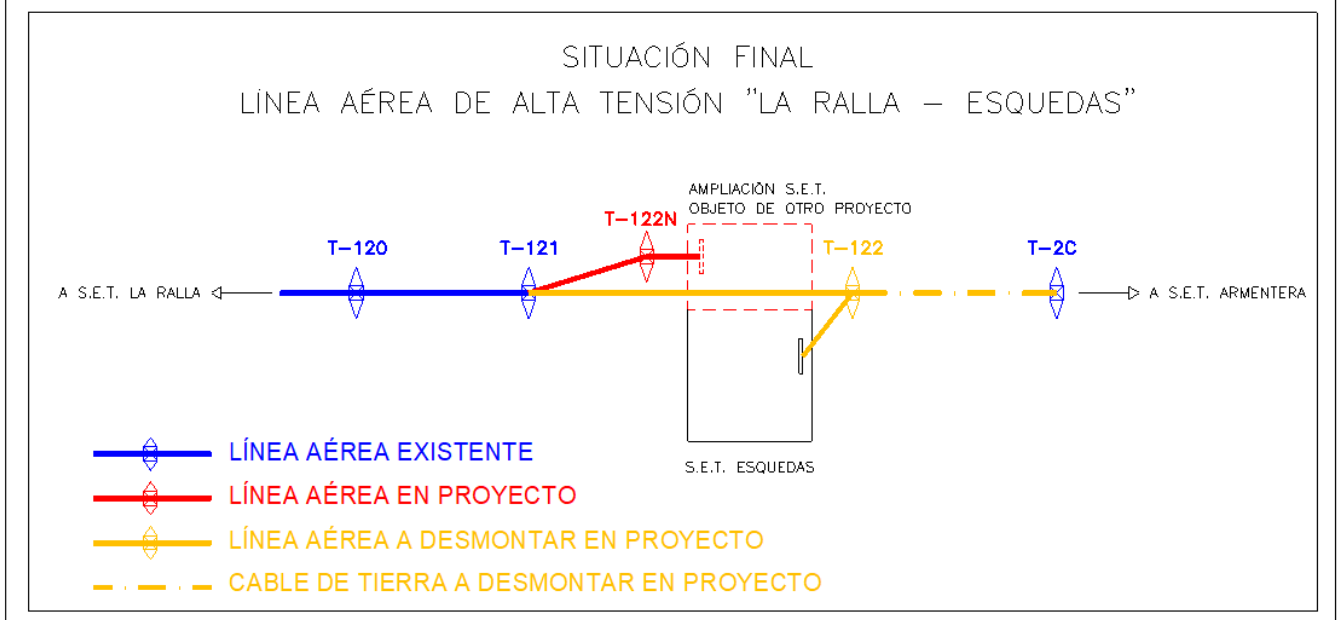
SITUACIÓN FINAL

LÍNEA AÉREA DE ALTA TENSIÓN "LA RALLA – ESQUEDAS"

AMPLIACIÓN S.E.T.
OBJETO DE OTRO PROYECTO

T–120

T–121

T–122N

T–122

T–2C

A S.E.T. LA RALLA

A S.E.T. ARMENTERA

S.E.T. ESQUEDAS

LÍNEA AÉREA EXISTENTE

LÍNEA AÉREA EN PROYECTO

LÍNEA AÉREA A DESMONTAR EN PROYECTO

CABLE DE TIERRA A DESMONTAR EN PROYECTO